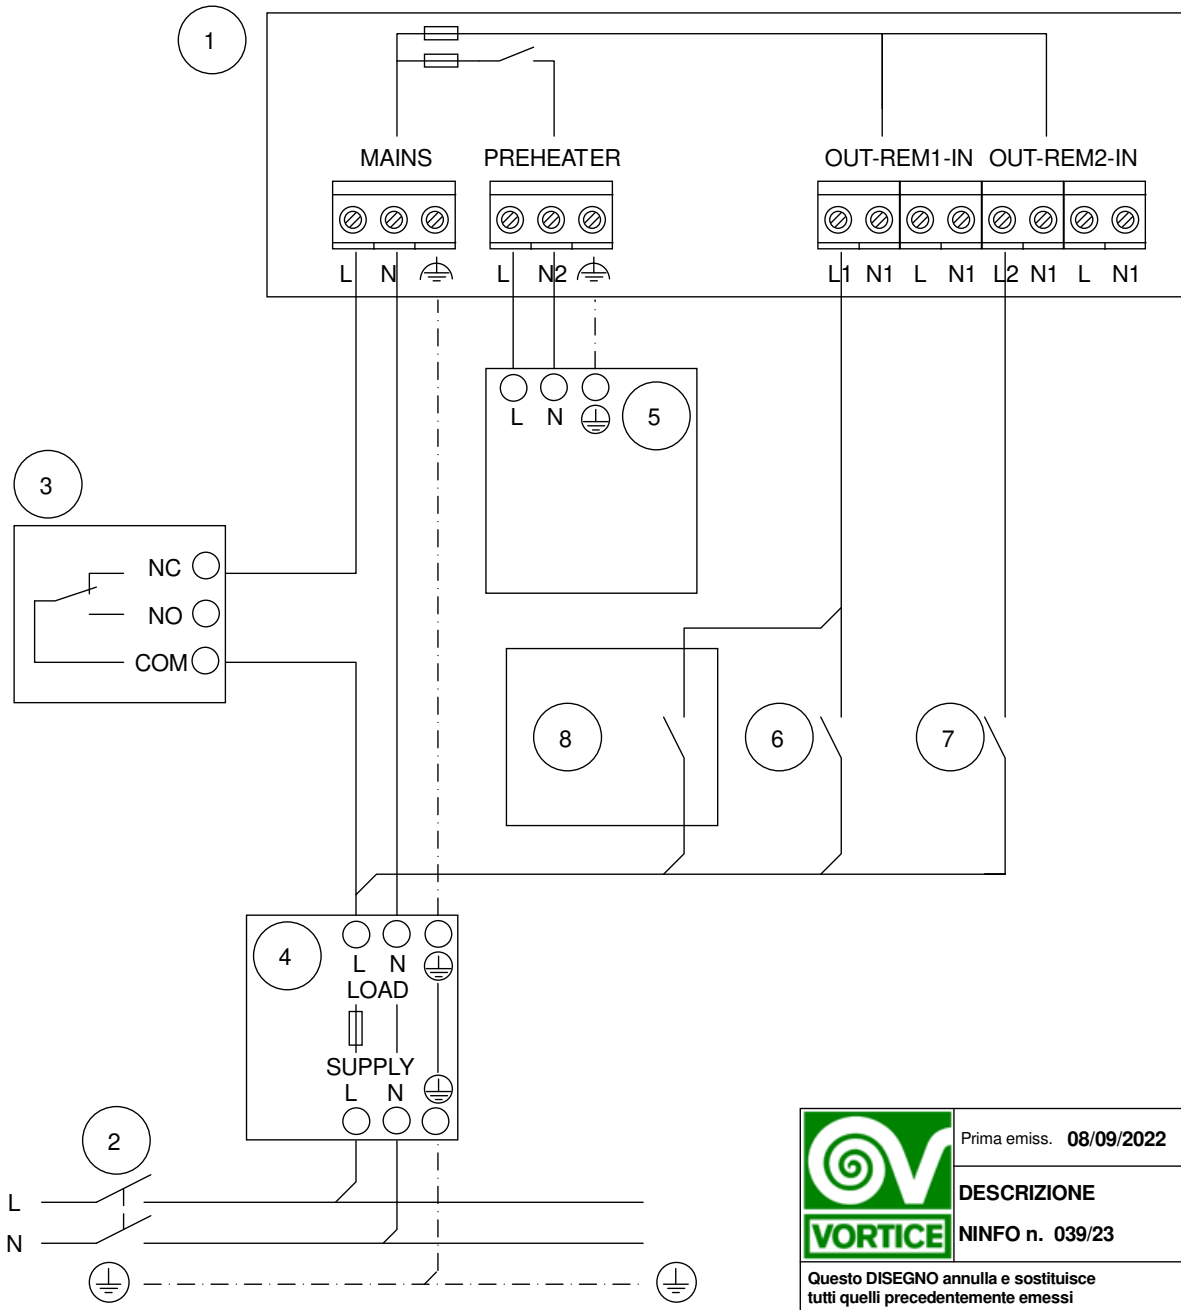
1

MAINS PREHEATER OUT-REM1-IN OUT-REM2-IN

L N L N2 L1 N1 L N1 L2 N1 L N1

L N 5

3

NC
NO
COM

8 6 7

4
L N
LOAD

SUPPLY
L N

2

L
N

VORTICE

Prima emiss. 08/09/2022

DESCRIZIONE

NINFO n. 039/23

Questo DISEGNO annulla e sostituisce tutti quelli precedentemente emessi